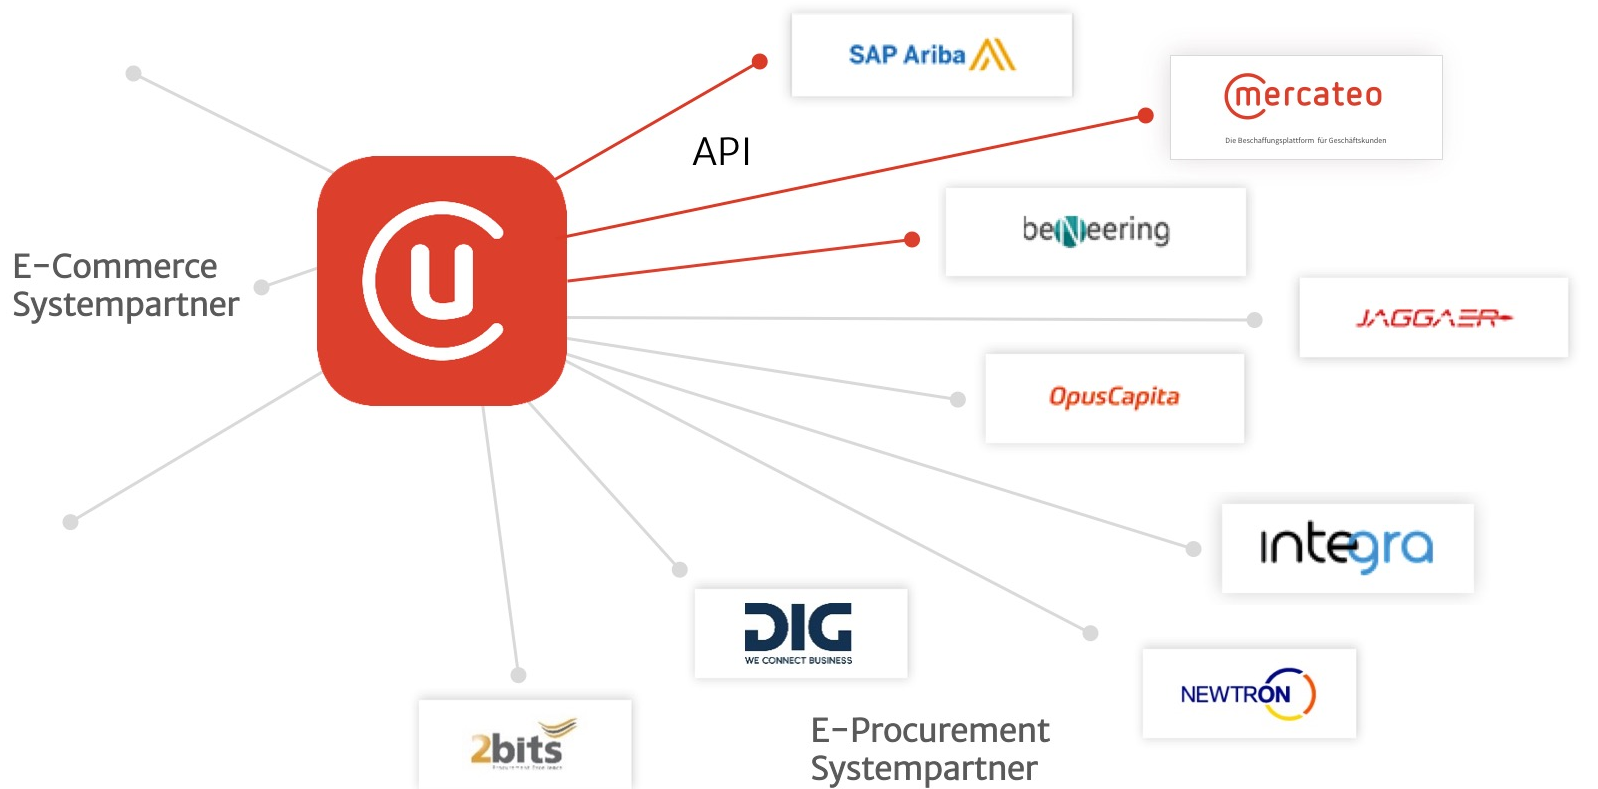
SAP Ariba

mercateo
Die Beschaffungsplattform für Geschäftskunden

API

E-Commerce Systempartner

beNeering

JAGGAER

OpusCapita

integra

DIG
WE CONNECT BUSINESS

NEWTRON

2bits

E-Procurement Systempartner